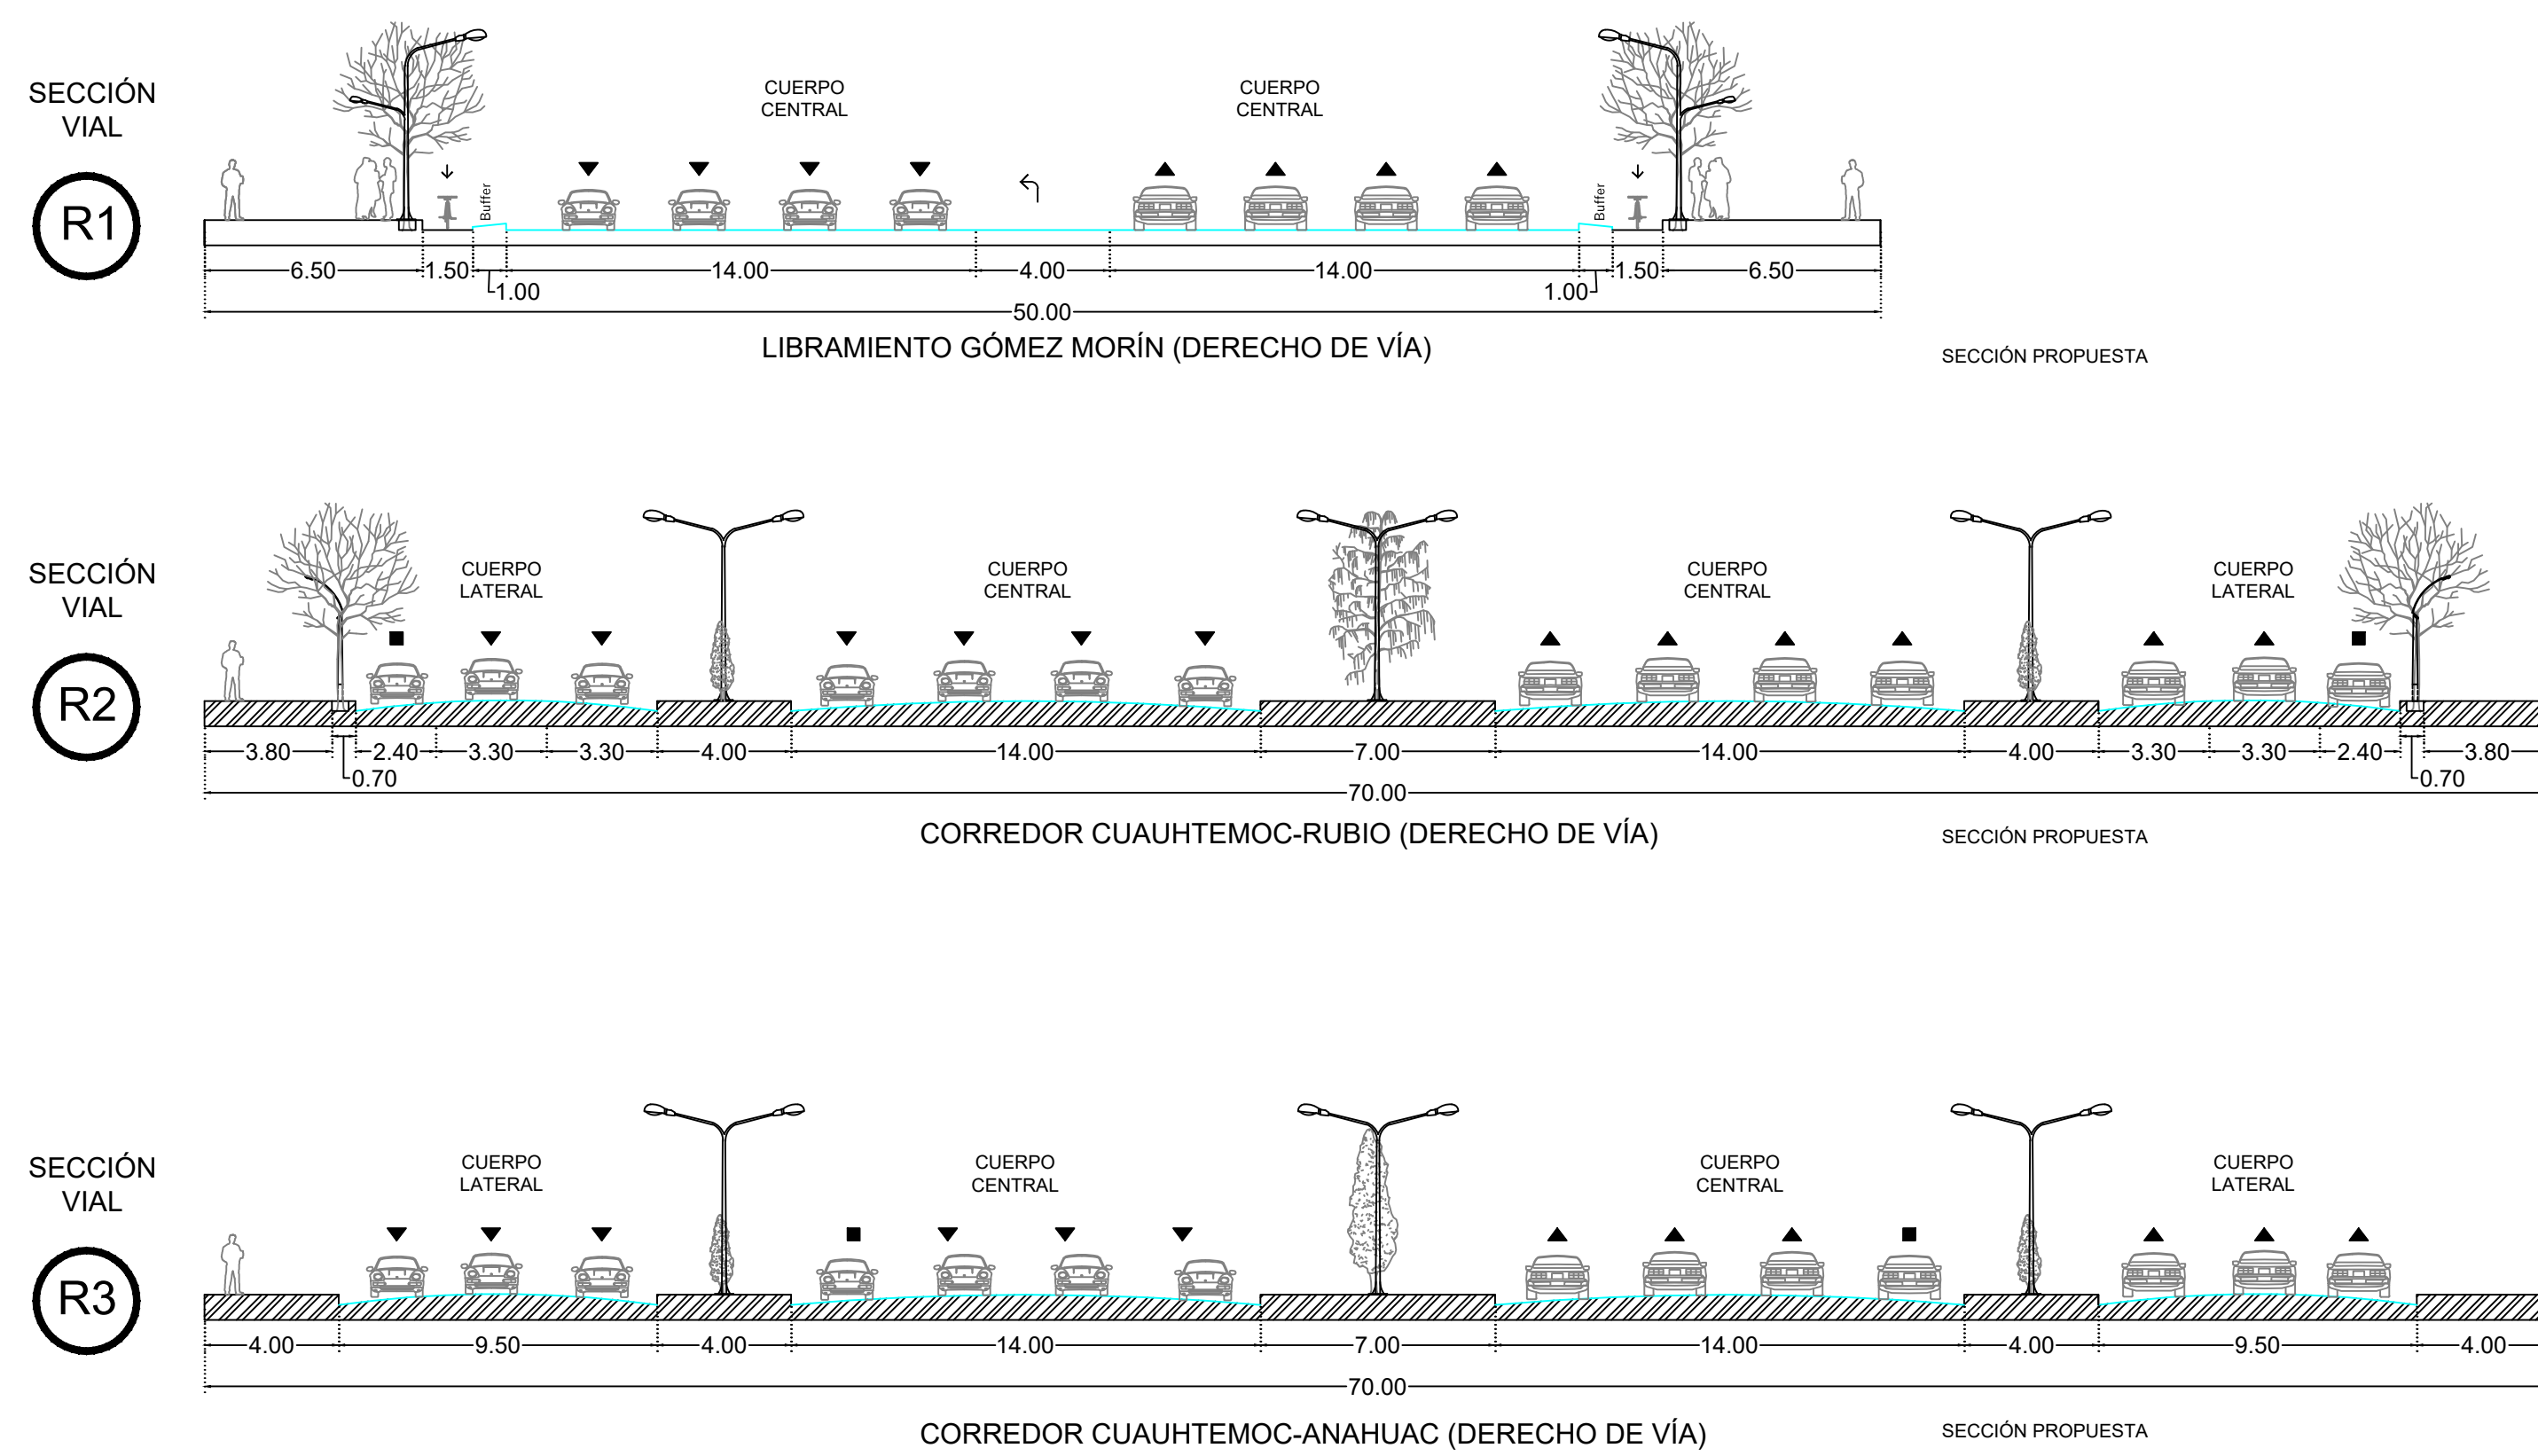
SECCIÓN VIAL

R1

CUERPO CENTRAL

CUERPO CENTRAL

Buffer

Buffer

6.50 1.50 1.00 14.00 4.00 14.00 1.00 1.50 6.50

50.00

LIBRAMIENTO GÓMEZ MORÍN (DERECHO DE VÍA)

SECCIÓN PROPUESTA

SECCIÓN VIAL

R2

CUERPO LATERAL

CUERPO CENTRAL

CUERPO CENTRAL

CUERPO LATERAL

3.80 0.70 2.40 3.30 3.30 4.00 14.00 7.00 14.00 4.00 3.30 3.30 2.40 0.70 3.80

70.00

CORREDOR CUAUHTEMOC-RUBIO (DERECHO DE VÍA)

SECCIÓN PROPUESTA

SECCIÓN VIAL

R3

CUERPO LATERAL

CUERPO CENTRAL

CUERPO CENTRAL

CUERPO LATERAL

4.00 9.50 4.00 14.00 7.00 14.00 4.00 9.50 4.00

70.00

CORREDOR CUAUHTEMOC-ANAHUAC (DERECHO DE VÍA)

SECCIÓN PROPUESTA